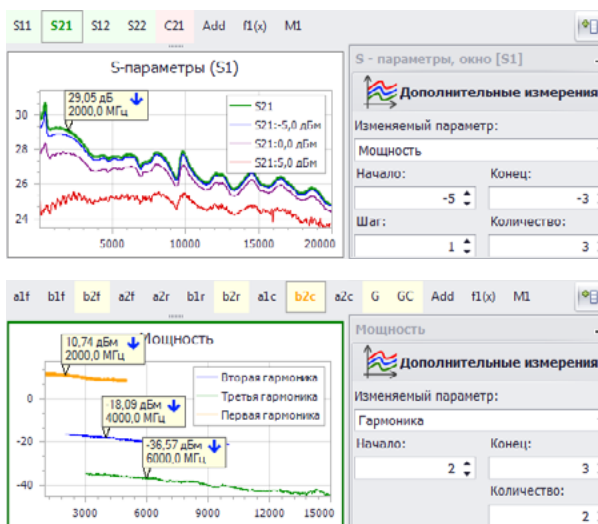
S11 S21 S12 S22 C21 Add f1(x) M1

S-параметры (S1)

29,05 дБ
2000,0 МГц

S21
S21:-5,0 дБм
S21:0,0 дБм
S21:5,0 дБм

30
28
26
24

5000 10000 15000 20000

S - параметры, окно [S1]

Дополнительные измерения

Изменяемый параметр:
Мощность

Начало:
-5

Конец:
-3

Шаг:
1

Количество:
3

a1f b1f b2f a2f a2r b1r b2r a1c b2c a2c G GC Add f1(x) M1

Мощность

10,74 дБм
2000,0 МГц

18,09 дБм
4000,0 МГц

-36,57 дБм
6000,0 МГц

Вторая гармоника
Третья гармоника
Первая гармоника

0
-20
-40

3000 6000 9000 12000 15000

Мощность

Дополнительные измерения

Изменяемый параметр:
Гармоника

Начало:
2

Конец:
3

Количество:
2